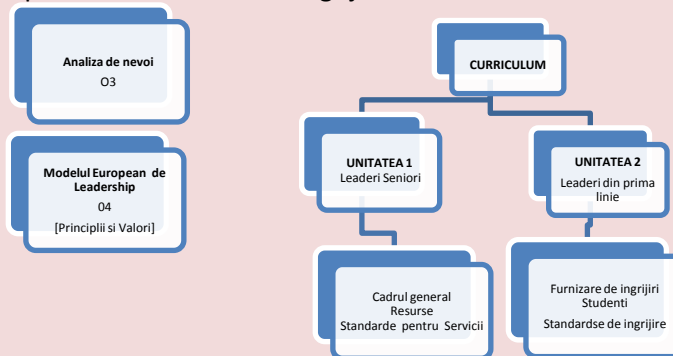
Analiza de nevoi
O3

Modelul European de Leadership
04
[Principlii si Valori]

CURRICULUM

UNITATEA 1
Leaderi Seniori

UNITATEA 2
Leaderi din prima linie

Cadrul general
Resurse
Standarde pentru Servicii

Furnizare de ingrijiri
Studenti
Standardse de ingrijire